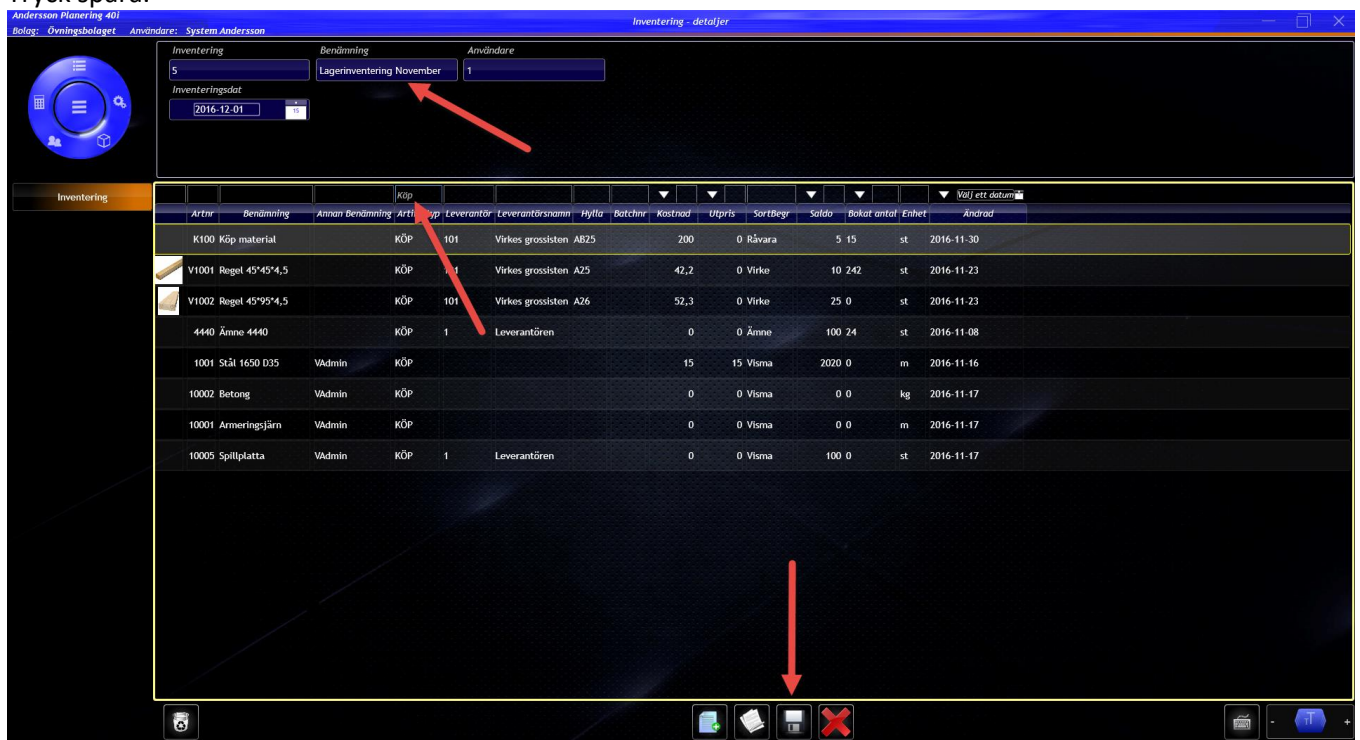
Tryck spara.

Andersson Planering 40i
Bolag: Övningsbolaget Användare: System Andersson

Inventering - detaljer

Inventering
5
Benämning
Lagerinventering November
Användare
1
Inventeringsdat
2016-12-01

Inventering

Köp
Välj ett datum

| Artnr | Benämning | Annan Benämning | Artikeltyp | Leverantör | Leverantörsnamn | Hylla | Batchnr | Kostnad | Utpris | SortBegr | Saldo | Bokat antal | Enhet | Ändrad |
|---|---|---|---|---|---|---|---|---|---|---|---|---|---|---|
| K100 | Köp material | | KÖP | 101 | Virkes grossisten | AB25 | | 200 | 0 | Råvara | 5 | 15 | st | 2016-11-30 |
| V1001 | Regel 45*45*4,5 | | KÖP | 101 | Virkes grossisten | A25 | | 42,2 | 0 | Virke | 10 | 242 | st | 2016-11-23 |
| V1002 | Regel 45*95*4,5 | | KÖP | 101 | Virkes grossisten | A26 | | 52,3 | 0 | Virke | 25 | 0 | st | 2016-11-23 |
| 4440 | Ämne 4440 | | KÖP | 1 | Leverantören | | | 0 | 0 | Ämne | 100 | 24 | st | 2016-11-08 |
| 1001 | Stål 1650 D35 | VAdmin | KÖP | | | | | 15 | 15 | Visma | 2020 | 0 | m | 2016-11-16 |
| 10002 | Betong | VAdmin | KÖP | | | | | 0 | 0 | Visma | 0 | 0 | kg | 2016-11-17 |
| 10001 | Armeringsjärn | VAdmin | KÖP | | | | | 0 | 0 | Visma | 0 | 0 | m | 2016-11-17 |
| 10005 | Spillplatta | VAdmin | KÖP | 1 | Leverantören | | | 0 | 0 | Visma | 100 | 0 | st | 2016-11-17 |